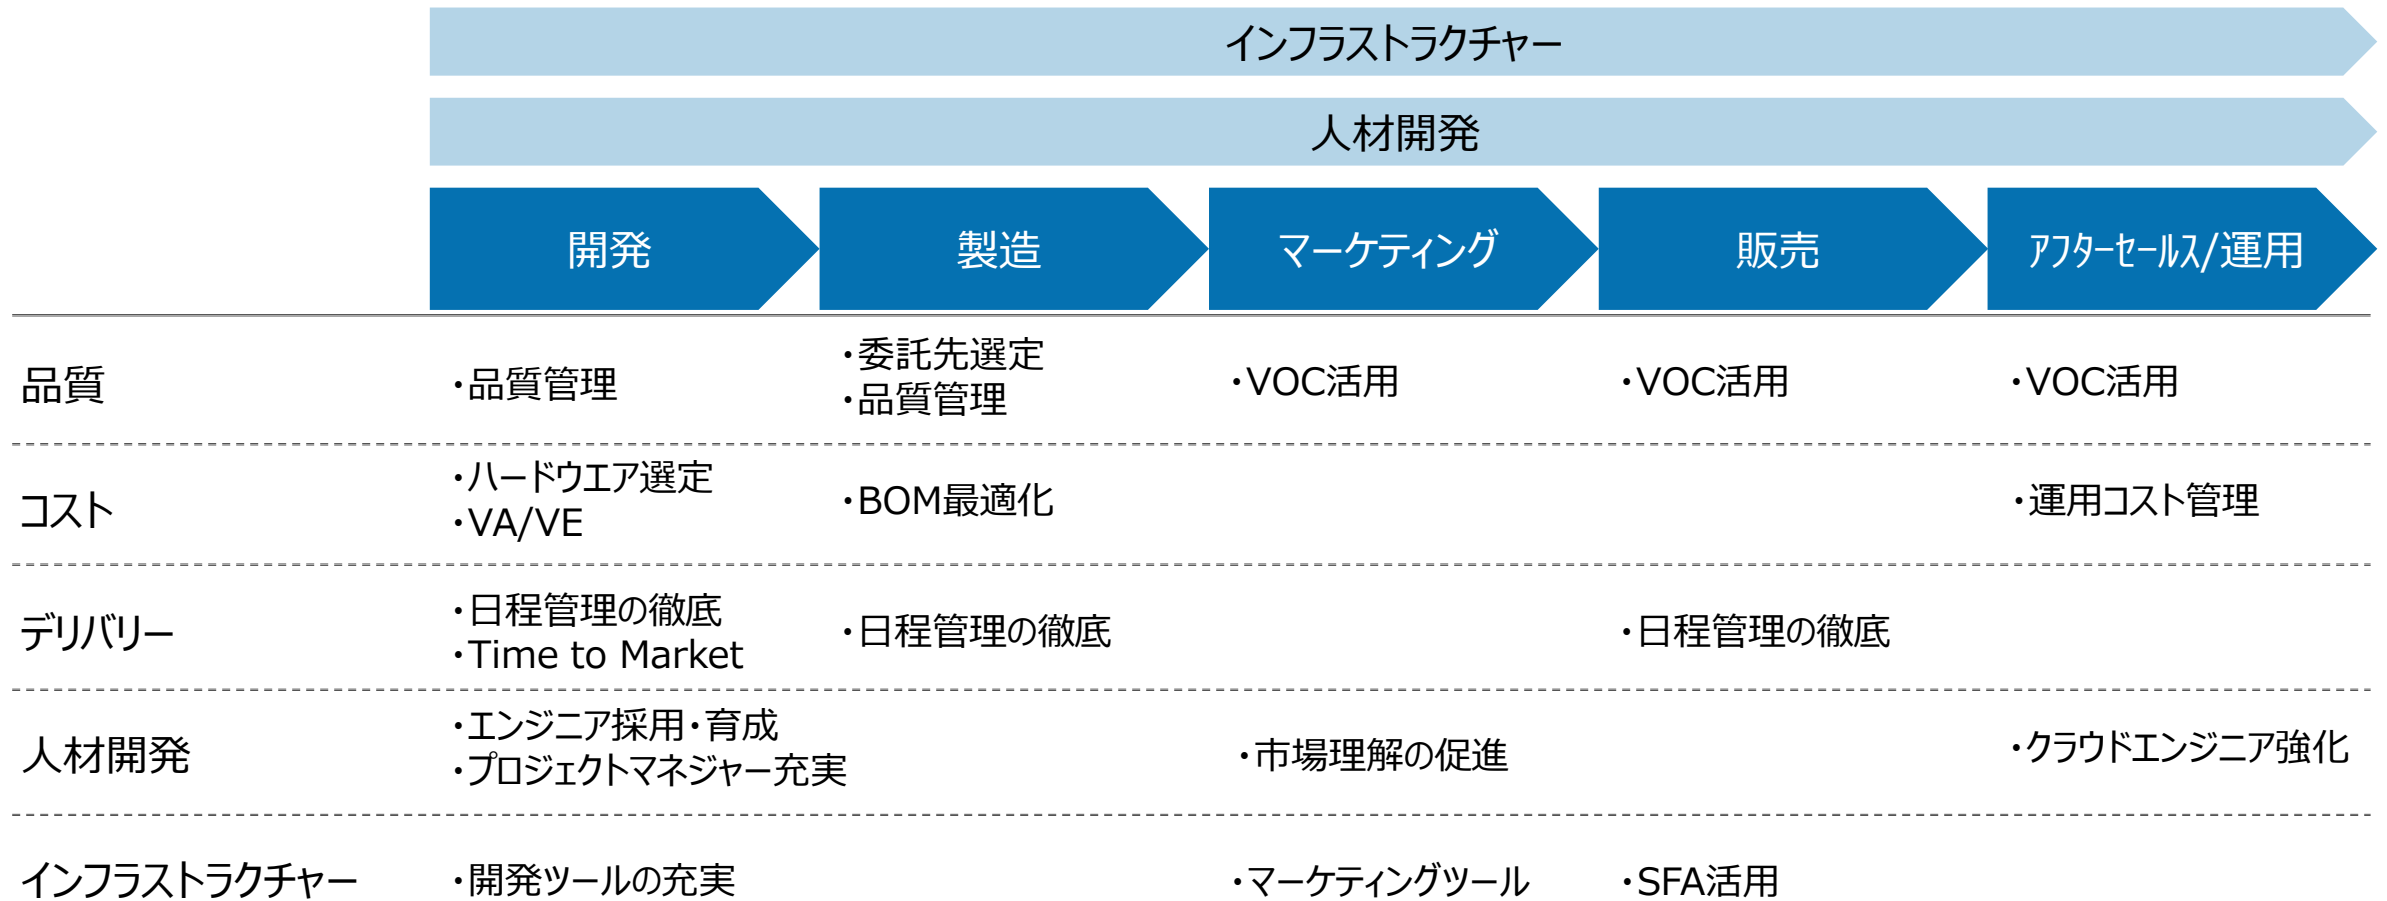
インフラストラクチャー

人材開発

| | 開発 | 製造 | マーケティング | 販売 | アフターセールス/運用 |
|---|---|---|---|---|---|
| 品質 | ・品質管理 | ・委託先選定<br>・品質管理 | ・VOC活用 | ・VOC活用 | ・VOC活用 |
| コスト | ・ハードウエア選定<br>・VA/VE | ・BOM最適化 | | | ・運用コスト管理 |
| デリバリー | ・日程管理の徹底<br>・Time to Market | ・日程管理の徹底 | | ・日程管理の徹底 | |
| 人材開発 | ・エンジニア採用・育成<br>・プロジェクトマネジャー充実 | | ・市場理解の促進 | | ・クラウドエンジニア強化 |
| インフラストラクチャー | ・開発ツールの充実 | | ・マーケティングツール | ・SFA活用 | |